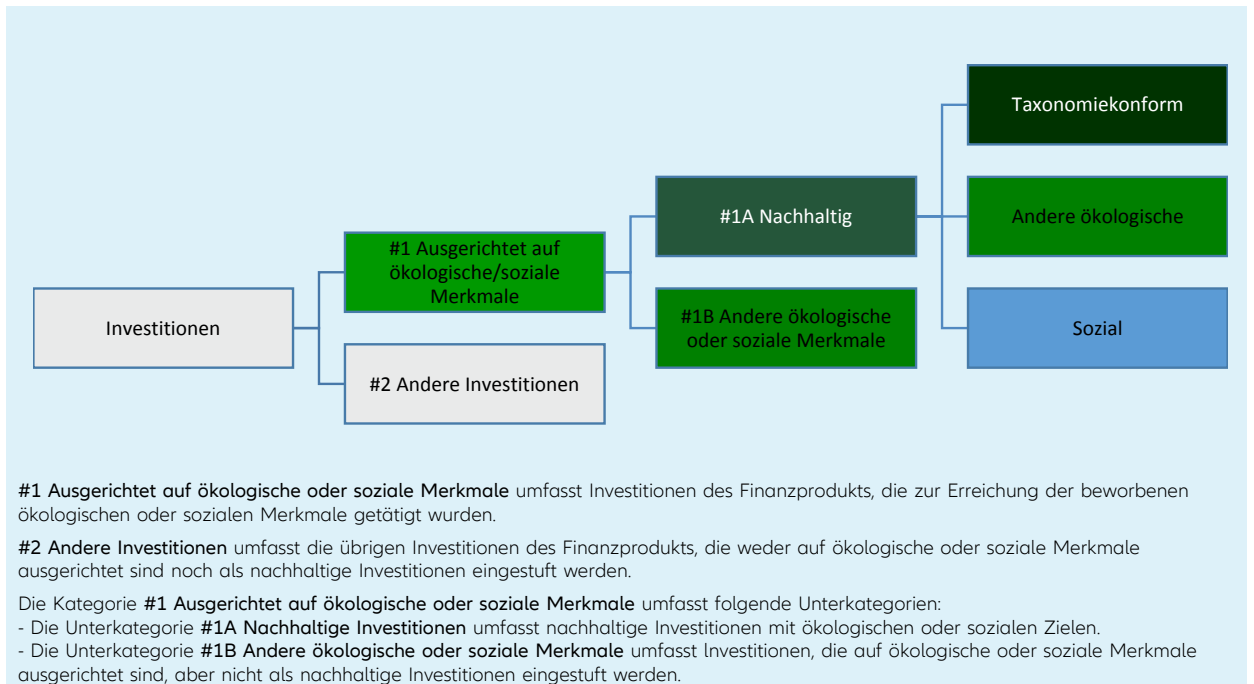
Investitionen

#1 Ausgerichtet auf ökologische/soziale Merkmale

#2 Andere Investitionen

#1A Nachhaltig

#1B Andere ökologische oder soziale Merkmale

Taxonomiekonform

Andere ökologische

Sozial

#1 Ausgerichtet auf ökologische oder soziale Merkmale umfasst Investitionen des Finanzprodukts, die zur Erreichung der beworbenen ökologischen oder sozialen Merkmale getätigt wurden.

#2 Andere Investitionen umfasst die übrigen Investitionen des Finanzprodukts, die weder auf ökologische oder soziale Merkmale ausgerichtet sind noch als nachhaltige Investitionen eingestuft werden.

Die Kategorie #1 Ausgerichtet auf ökologische oder soziale Merkmale umfasst folgende Unterkategorien:
- Die Unterkategorie #1A Nachhaltige Investitionen umfasst nachhaltige Investitionen mit ökologischen oder sozialen Zielen.
- Die Unterkategorie #1B Andere ökologische oder soziale Merkmale umfasst Investitionen, die auf ökologische oder soziale Merkmale ausgerichtet sind, aber nicht als nachhaltige Investitionen eingestuft werden.